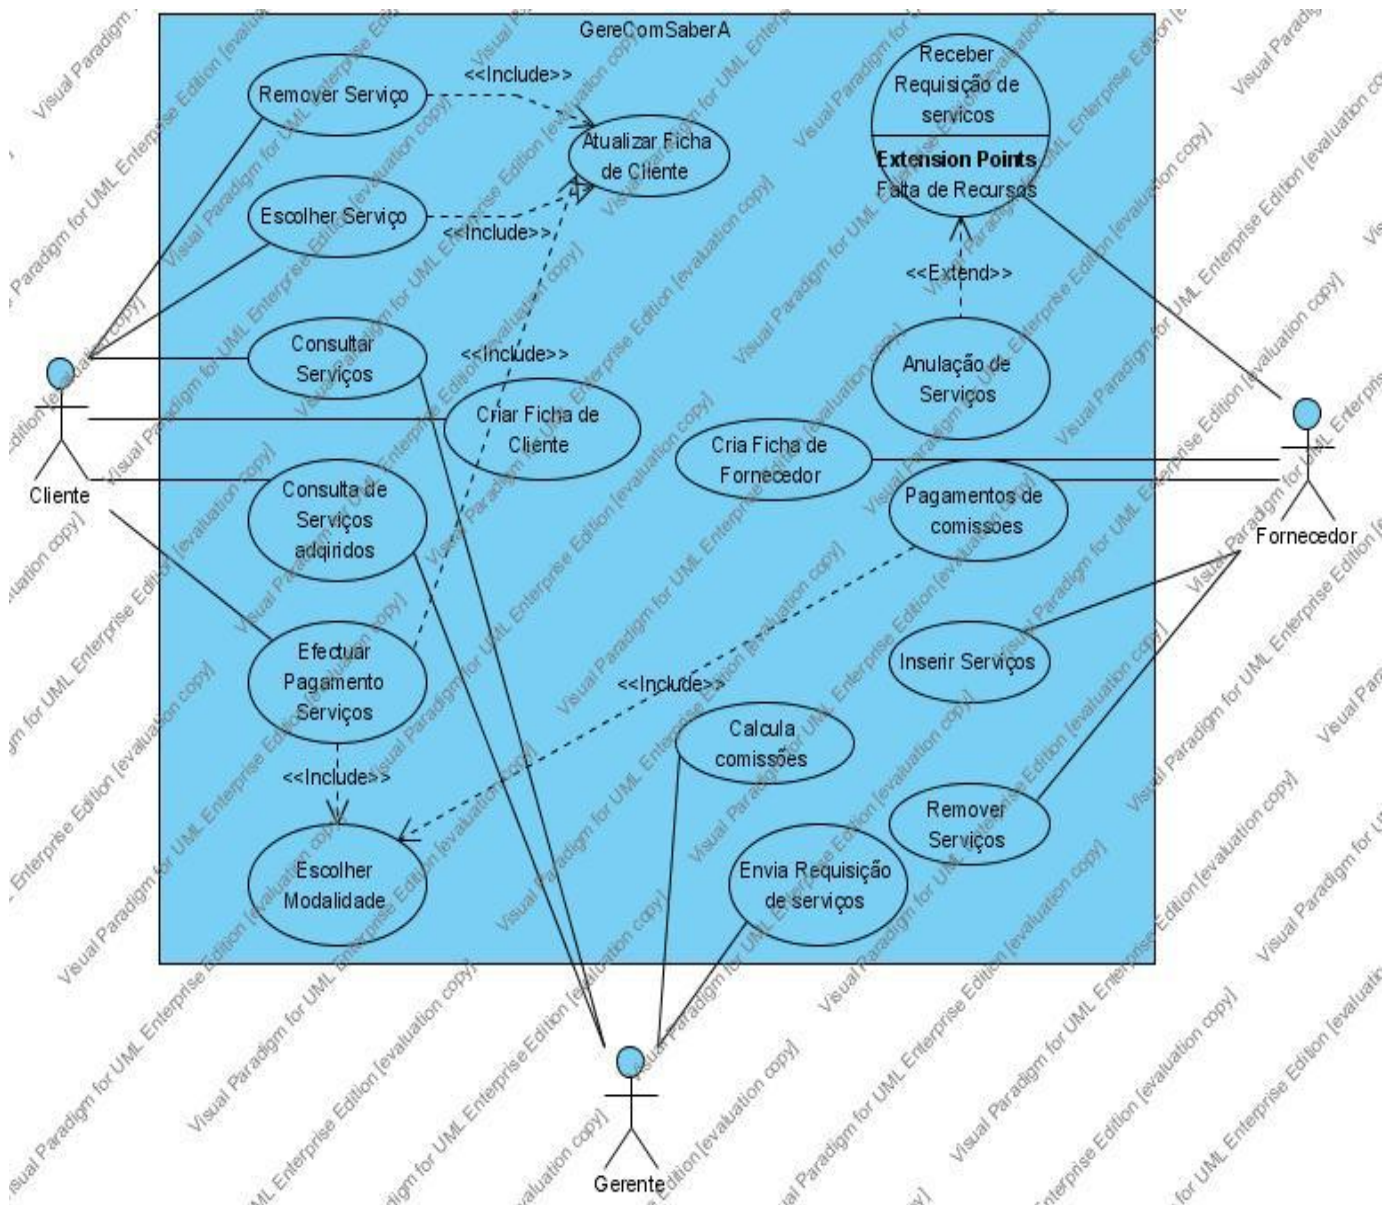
GereComSaberA

Remover Serviço

<<Include>>

Atualizar Ficha de Cliente

Escolher Serviço

<<Include>>

Receber Requisição de servicos

Extension Points
Falta de Recursos

<<Extend>>

Consultar Serviços

<<Include>>

Criar Ficha de Cliente

Anulação de Serviços

Cliente

Consulta de Serviços adqiridos

Cria Ficha de Fornecedor

Pagamentos de comissoes

Fornecedor

Efectuar Pagamento Serviços

Inserir Serviços

<<Include>>

Calcula comissões

<<Include>>

Remover Serviços

Escolher Modalidade

Envia Requisição de serviços

Gerente

Visual Paradigm for UML Enterprise Edition [evaluation copy]